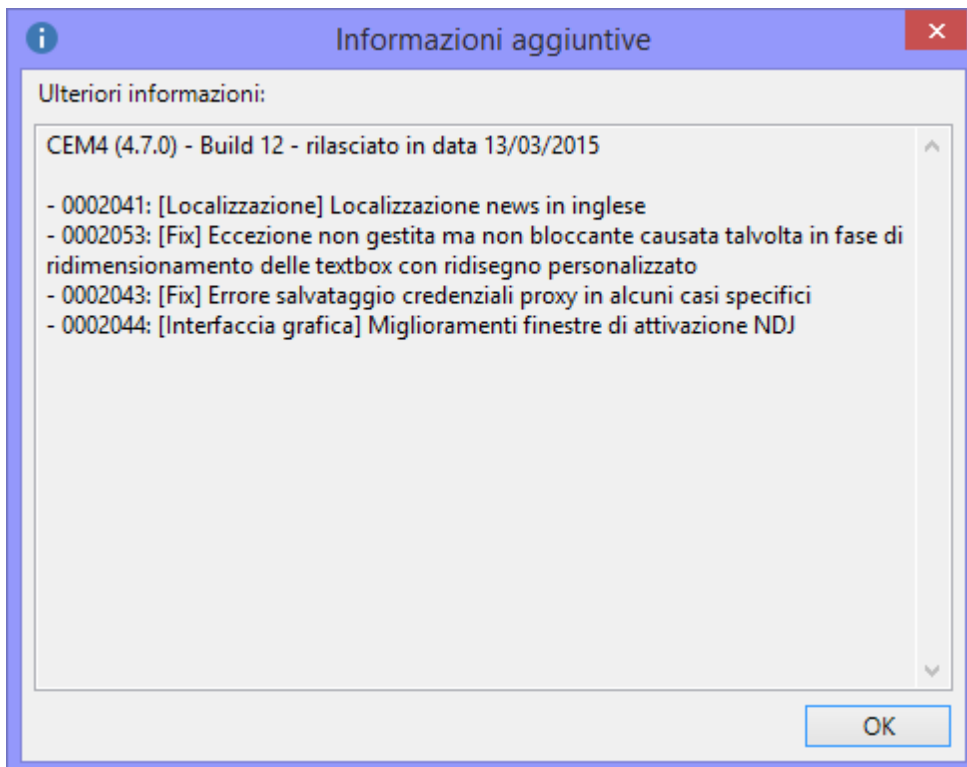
Informazioni aggiuntive

Ulteriori informazioni:

CEM4 (4.7.0) - Build 12 - rilasciato in data 13/03/2015

- 0002041: [Localizzazione] Localizzazione news in inglese
- 0002053: [Fix] Eccezione non gestita ma non bloccante causata talvolta in fase di ridimensionamento delle textbox con ridisegno personalizzato
- 0002043: [Fix] Errore salvataggio credenziali proxy in alcuni casi specifici
- 0002044: [Interfaccia grafica] Miglioramenti finestre di attivazione NDJ

OK